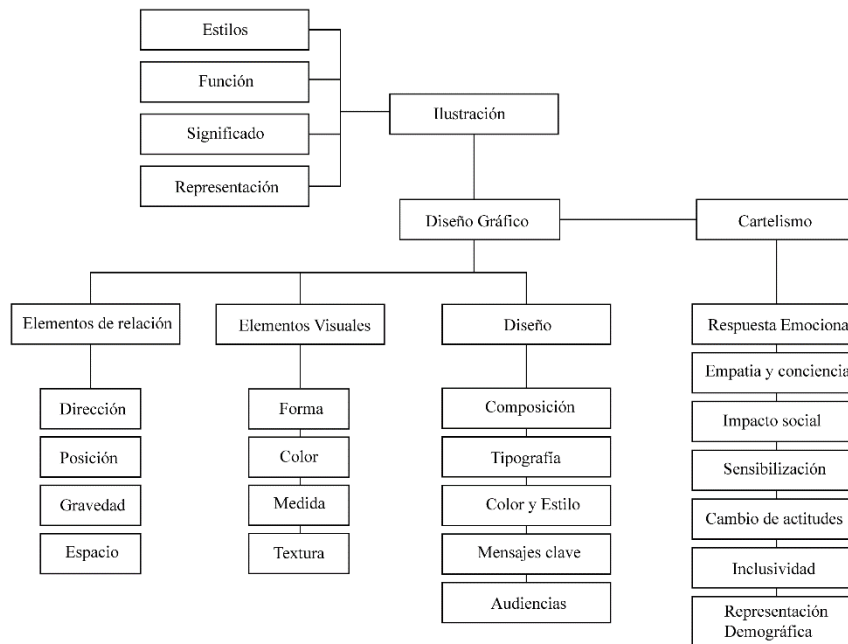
Estilos

Función

Significado

Representación

Ilustración

Diseño Gráfico

Cartelismo

Elementos de relación

Dirección

Posición

Gravedad

Espacio

Elementos Visuales

Forma

Color

Medida

Textura

Diseño

Composición

Tipografía

Color y Estilo

Mensajes clave

Audiencias

Respuesta Emociona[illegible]

Empatia y conciencia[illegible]

Impacto social

Sensibilización

Cambio de actitudes

Inclusividad

Representación Demográfica